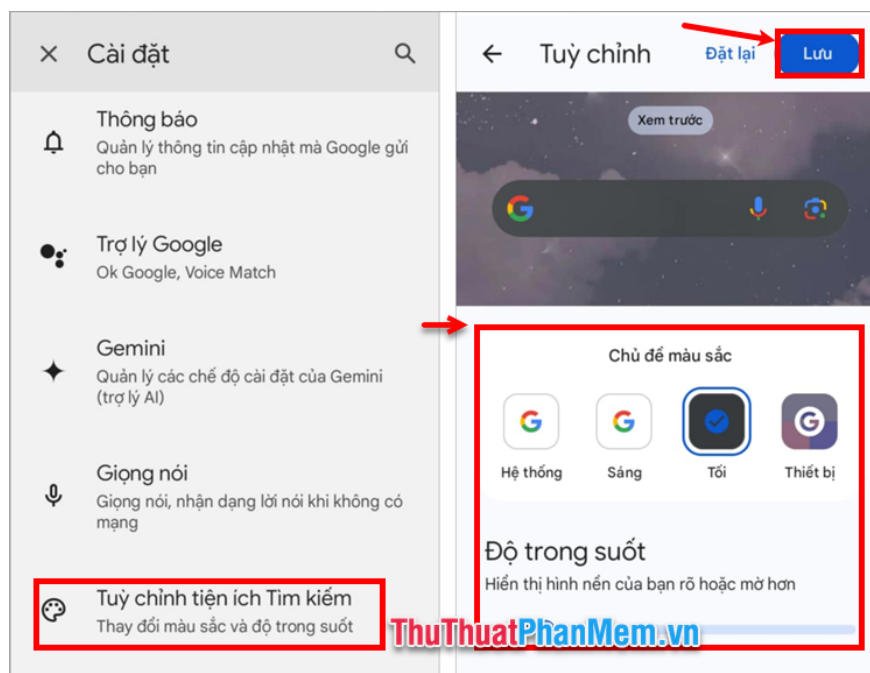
Cài đặt

Thông báo
Quản lý thông tin cập nhật mà Google gửi cho bạn

Trợ lý Google
Ok Google, Voice Match

Gemini
Quản lý các chế độ cài đặt của Gemini (trợ lý AI)

Giọng nói
Giọng nói, nhận dạng lời nói khi không có mạng

Tuỳ chỉnh tiện ích Tìm kiếm
Thay đổi màu sắc và độ trong suốt

Tuỳ chỉnh
Đặt lại
Lưu

Xem trước

Chủ đề màu sắc
Hệ thống
Sáng
Tối
Thiết bị

Độ trong suốt
Hiển thị hình nền của bạn rõ hoặc mờ hơn

ThuThuatPhanMem.vn